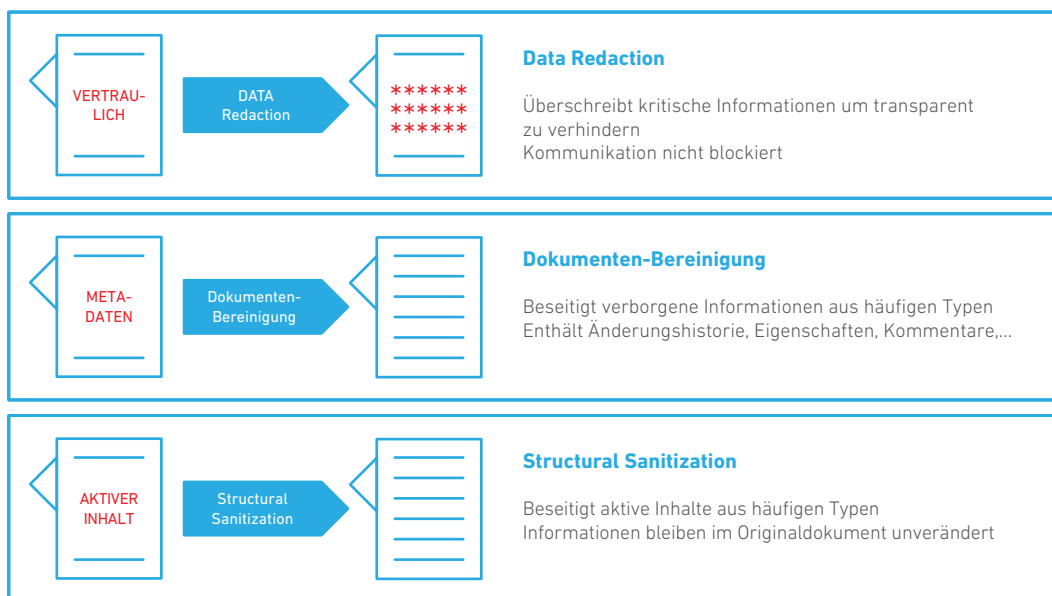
VERTRAU-
LICH

DATA
Redaction

******
******
******

Data Redaction

Überschreibt kritische Informationen um transparent zu verhindern
Kommunikation nicht blockiert

META-
DATEN

Dokumenten-
Bereinigung

Dokumenten-Bereinigung

Beseitigt verborgene Informationen aus häufigen Typen
Enthält Änderungshistorie, Eigenschaften, Kommentare,...

AKTIVER
INHALT

Structural
Sanitization

Structural Sanitization

Beseitigt aktive Inhalte aus häufigen Typen
Informationen bleiben im Originaldokument unverändert